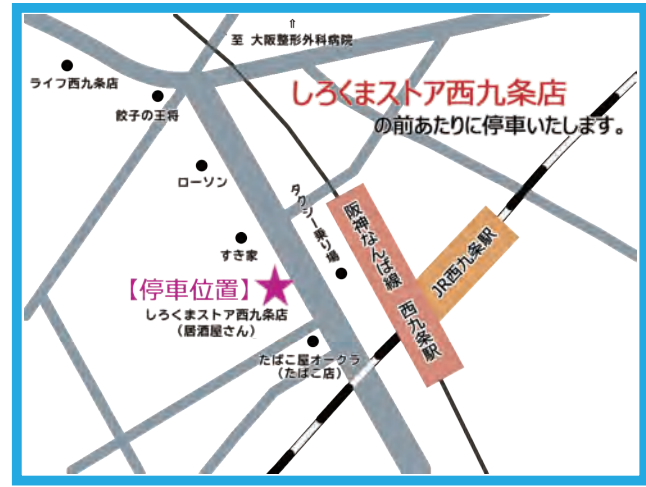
⇑
至 大阪整形外科病院

ライフ西九条店

餃子の王将

しろくまストア西九条店
の前あたりに停車いたします。

ローソン

タクシー乗り場

阪神なんば線

JR西九条駅

すき家

【停車位置】

しろくまストア西九条店
(居酒屋さん)

西九条駅

たばこ屋オークラ
(たばこ店)